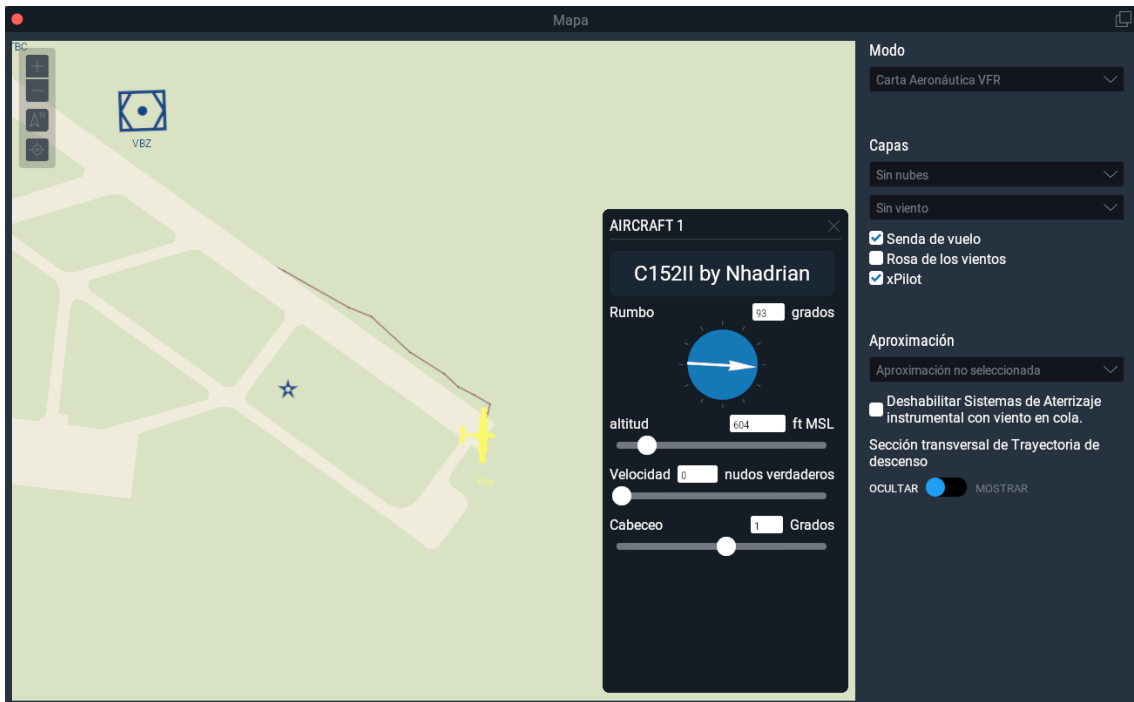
Mapa

TBC

VBZ

You

AIRCRAFT 1

C152II by Nhadrian

Rumbo 93 grados

altitud 604 ft MSL

Velocidad 0 nudos verdaderos

Cabeceo 1 Grados

Modo

Carta Aeronáutica VFR

Capas

Sin nubes

Sin viento

Senda de vuelo

Rosa de los vientos

xPilot

Aproximación

Aproximación no seleccionada

Deshabilitar Sistemas de Aterrizaje instrumental con viento en cola.

Sección transversal de Trayectoria de descenso

OCULTAR MOSTRAR